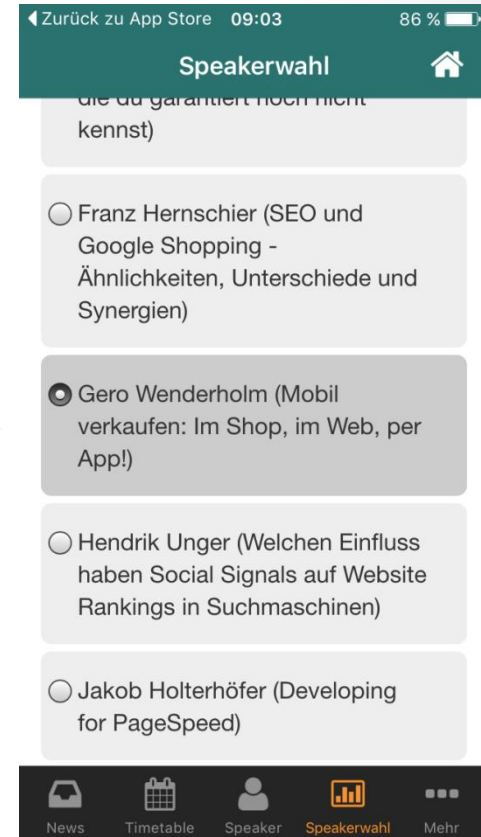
◀ Zurück zu App Store 09:03 86 %

Speakerwahl

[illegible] kennst)

Franz Hernschier (SEO und Google Shopping - Ähnlichkeiten, Unterschiede und Synergien)

Gero Wenderholm (Mobil verkaufen: Im Shop, im Web, per App!)

Hendrik Unger (Welchen Einfluss haben Social Signals auf Website Rankings in Suchmaschinen)

Jakob Holterhöfer (Developing for PageSpeed)

News Timetable Speaker Speakerwahl Mehr